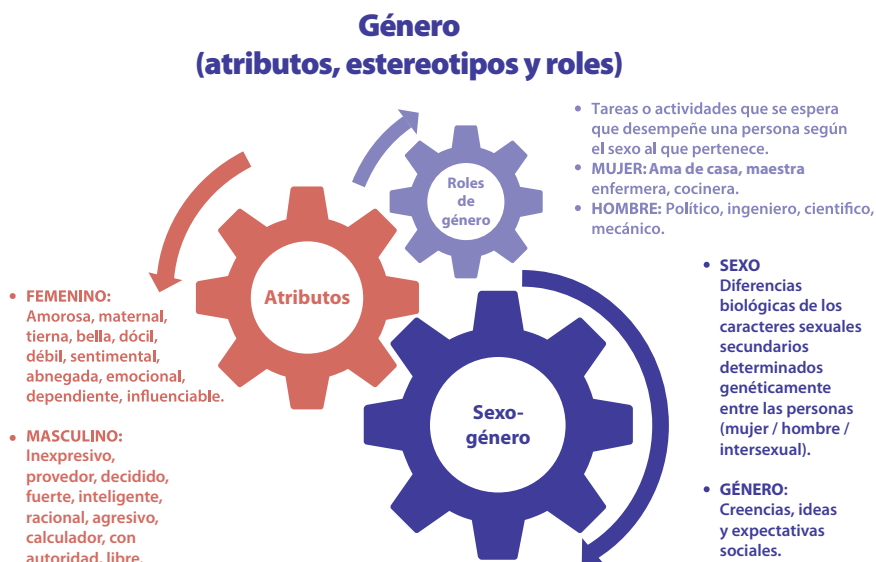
Género
(atributos, estereotipos y roles)

Roles de género

• Tareas o actividades que se espera que desempeñe una persona según el sexo al que pertenece.
• MUJER: Ama de casa, maestra enfermera, cocinera.
• HOMBRE: Político, ingeniero, cientifico, mecánico.

Atributos

• FEMENINO: Amorosa, maternal, tierna, bella, dócil, débil, sentimental, abnegada, emocional, dependiente, influenciable.
• MASCULINO: Inexpresivo, provedor, decidido, fuerte, inteligente, racional, agresivo, calculador, con autoridad, libre.

Sexo-género

• SEXO Diferencias biológicas de los caracteres sexuales secundarios determinados genéticamente entre las personas (mujer / hombre / intersexual).
• GÉNERO: Creencias, ideas y expectativas sociales.